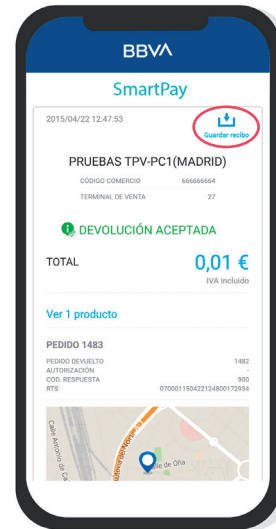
BBVA

SmartPay

2015/04/22 12:47:53

Guardar recibo

PRUEBAS TPV-PC1(MADRID)

| | |
|---|---|
| CÓDIGO COMERCIO | 666666664 |
| TERMINAL DE VENTA | 27 |

DEVOLUCIÓN ACEPTADA

TOTAL 0,01 €
IVA incluido

Ver 1 producto

PEDIDO 1483

| | |
|---|---|
| PEDIDO DEVUELTO | 1482 |
| AUTORIZACIÓN | - |
| COD. RESPUESTA | 900 |
| RTS | 070001150422124800172934 |

Calle Antonio de Ca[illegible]
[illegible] del Norte
Calle de Oña